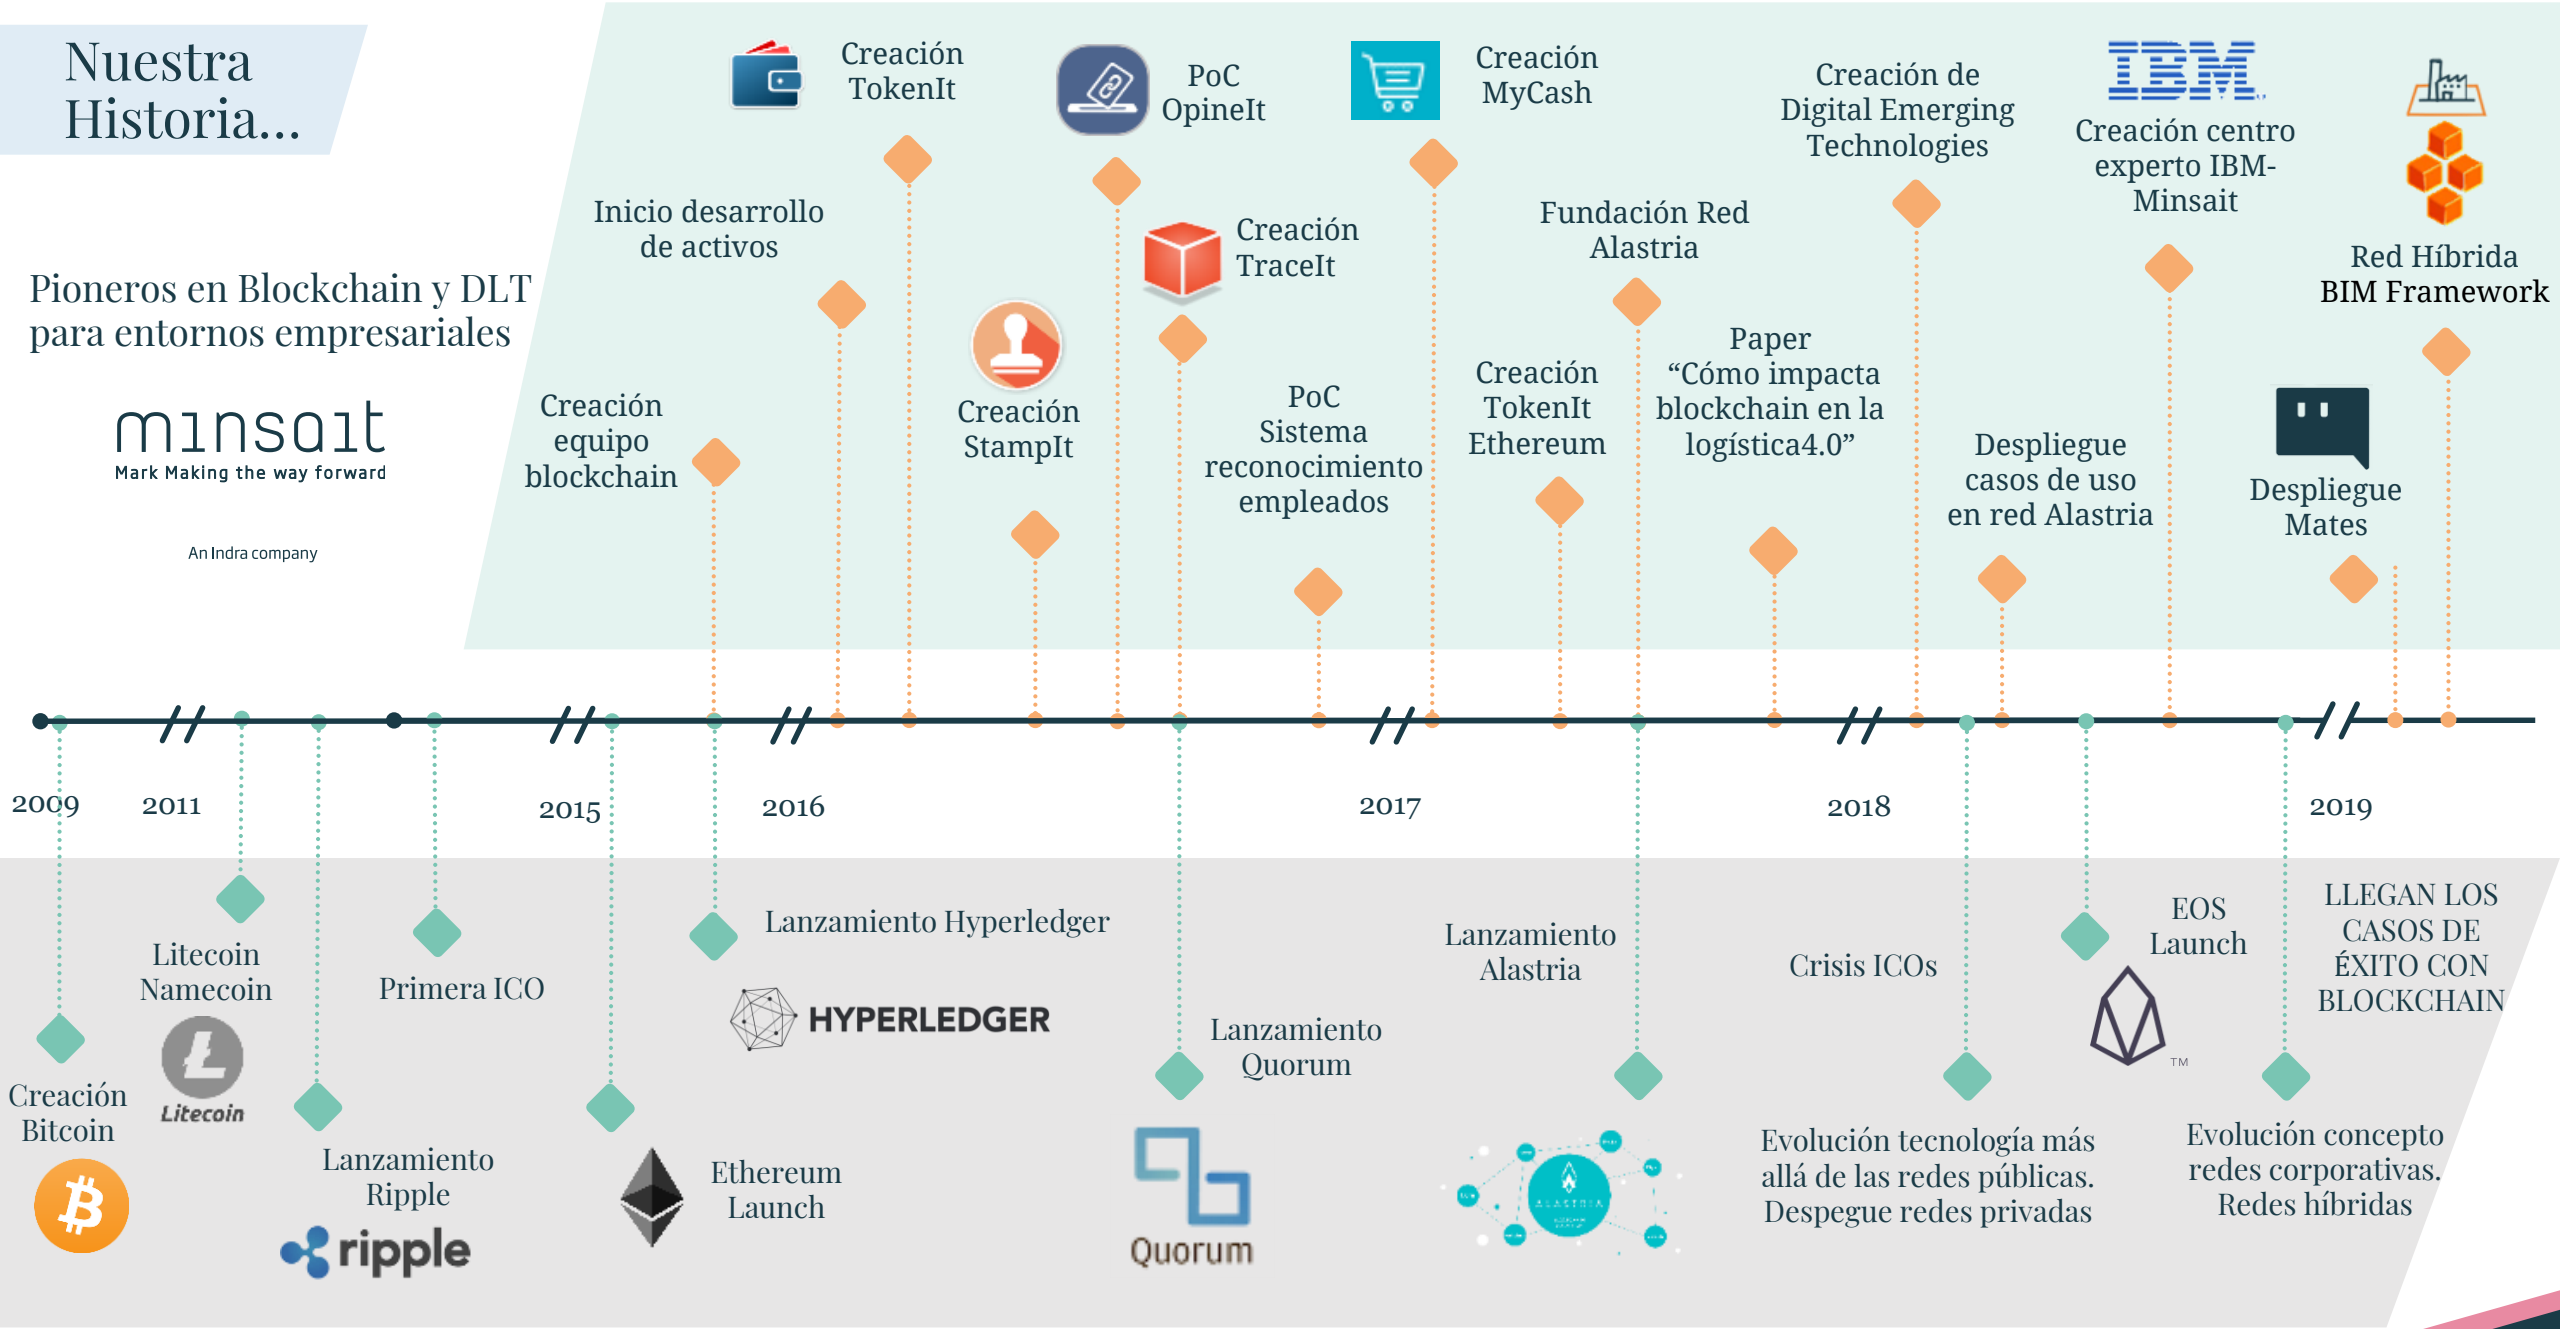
Nuestra Historia...

Pioneros en Blockchain y DLT para entornos empresariales

minsait
Mark Making the way forward

An Indra company

Creación equipo blockchain

Inicio desarrollo de activos

Creación TokenIt

Creación StampIt

PoC OpineIt

Creación TraceIt

PoC Sistema reconocimiento empleados

Creación MyCash

Creación TokenIt Ethereum

Fundación Red Alastria

Paper "Cómo impacta blockchain en la logística4.0"

Creación de Digital Emerging Technologies

Despliegue casos de uso en red Alastria

IBM

Creación centro experto IBM-Minsait

Despliegue Mates

Red Híbrida BIM Framework

2009

2011

2015

2016

2017

2018

2019

Creación Bitcoin

Litecoin Namecoin

Litecoin

Lanzamiento Ripple

ripple

Primera ICO

Ethereum Launch

Lanzamiento Hyperledger

HYPERLEDGER

Lanzamiento Quorum

Quorum

Lanzamiento Alastria

ALASTRIA

Crisis ICOs

Evolución tecnología más allá de las redes públicas. Despegue redes privadas

EOS Launch

TM

Evolución concepto redes corporativas. Redes híbridas

LLEGAN LOS CASOS DE ÉXITO CON BLOCKCHAIN